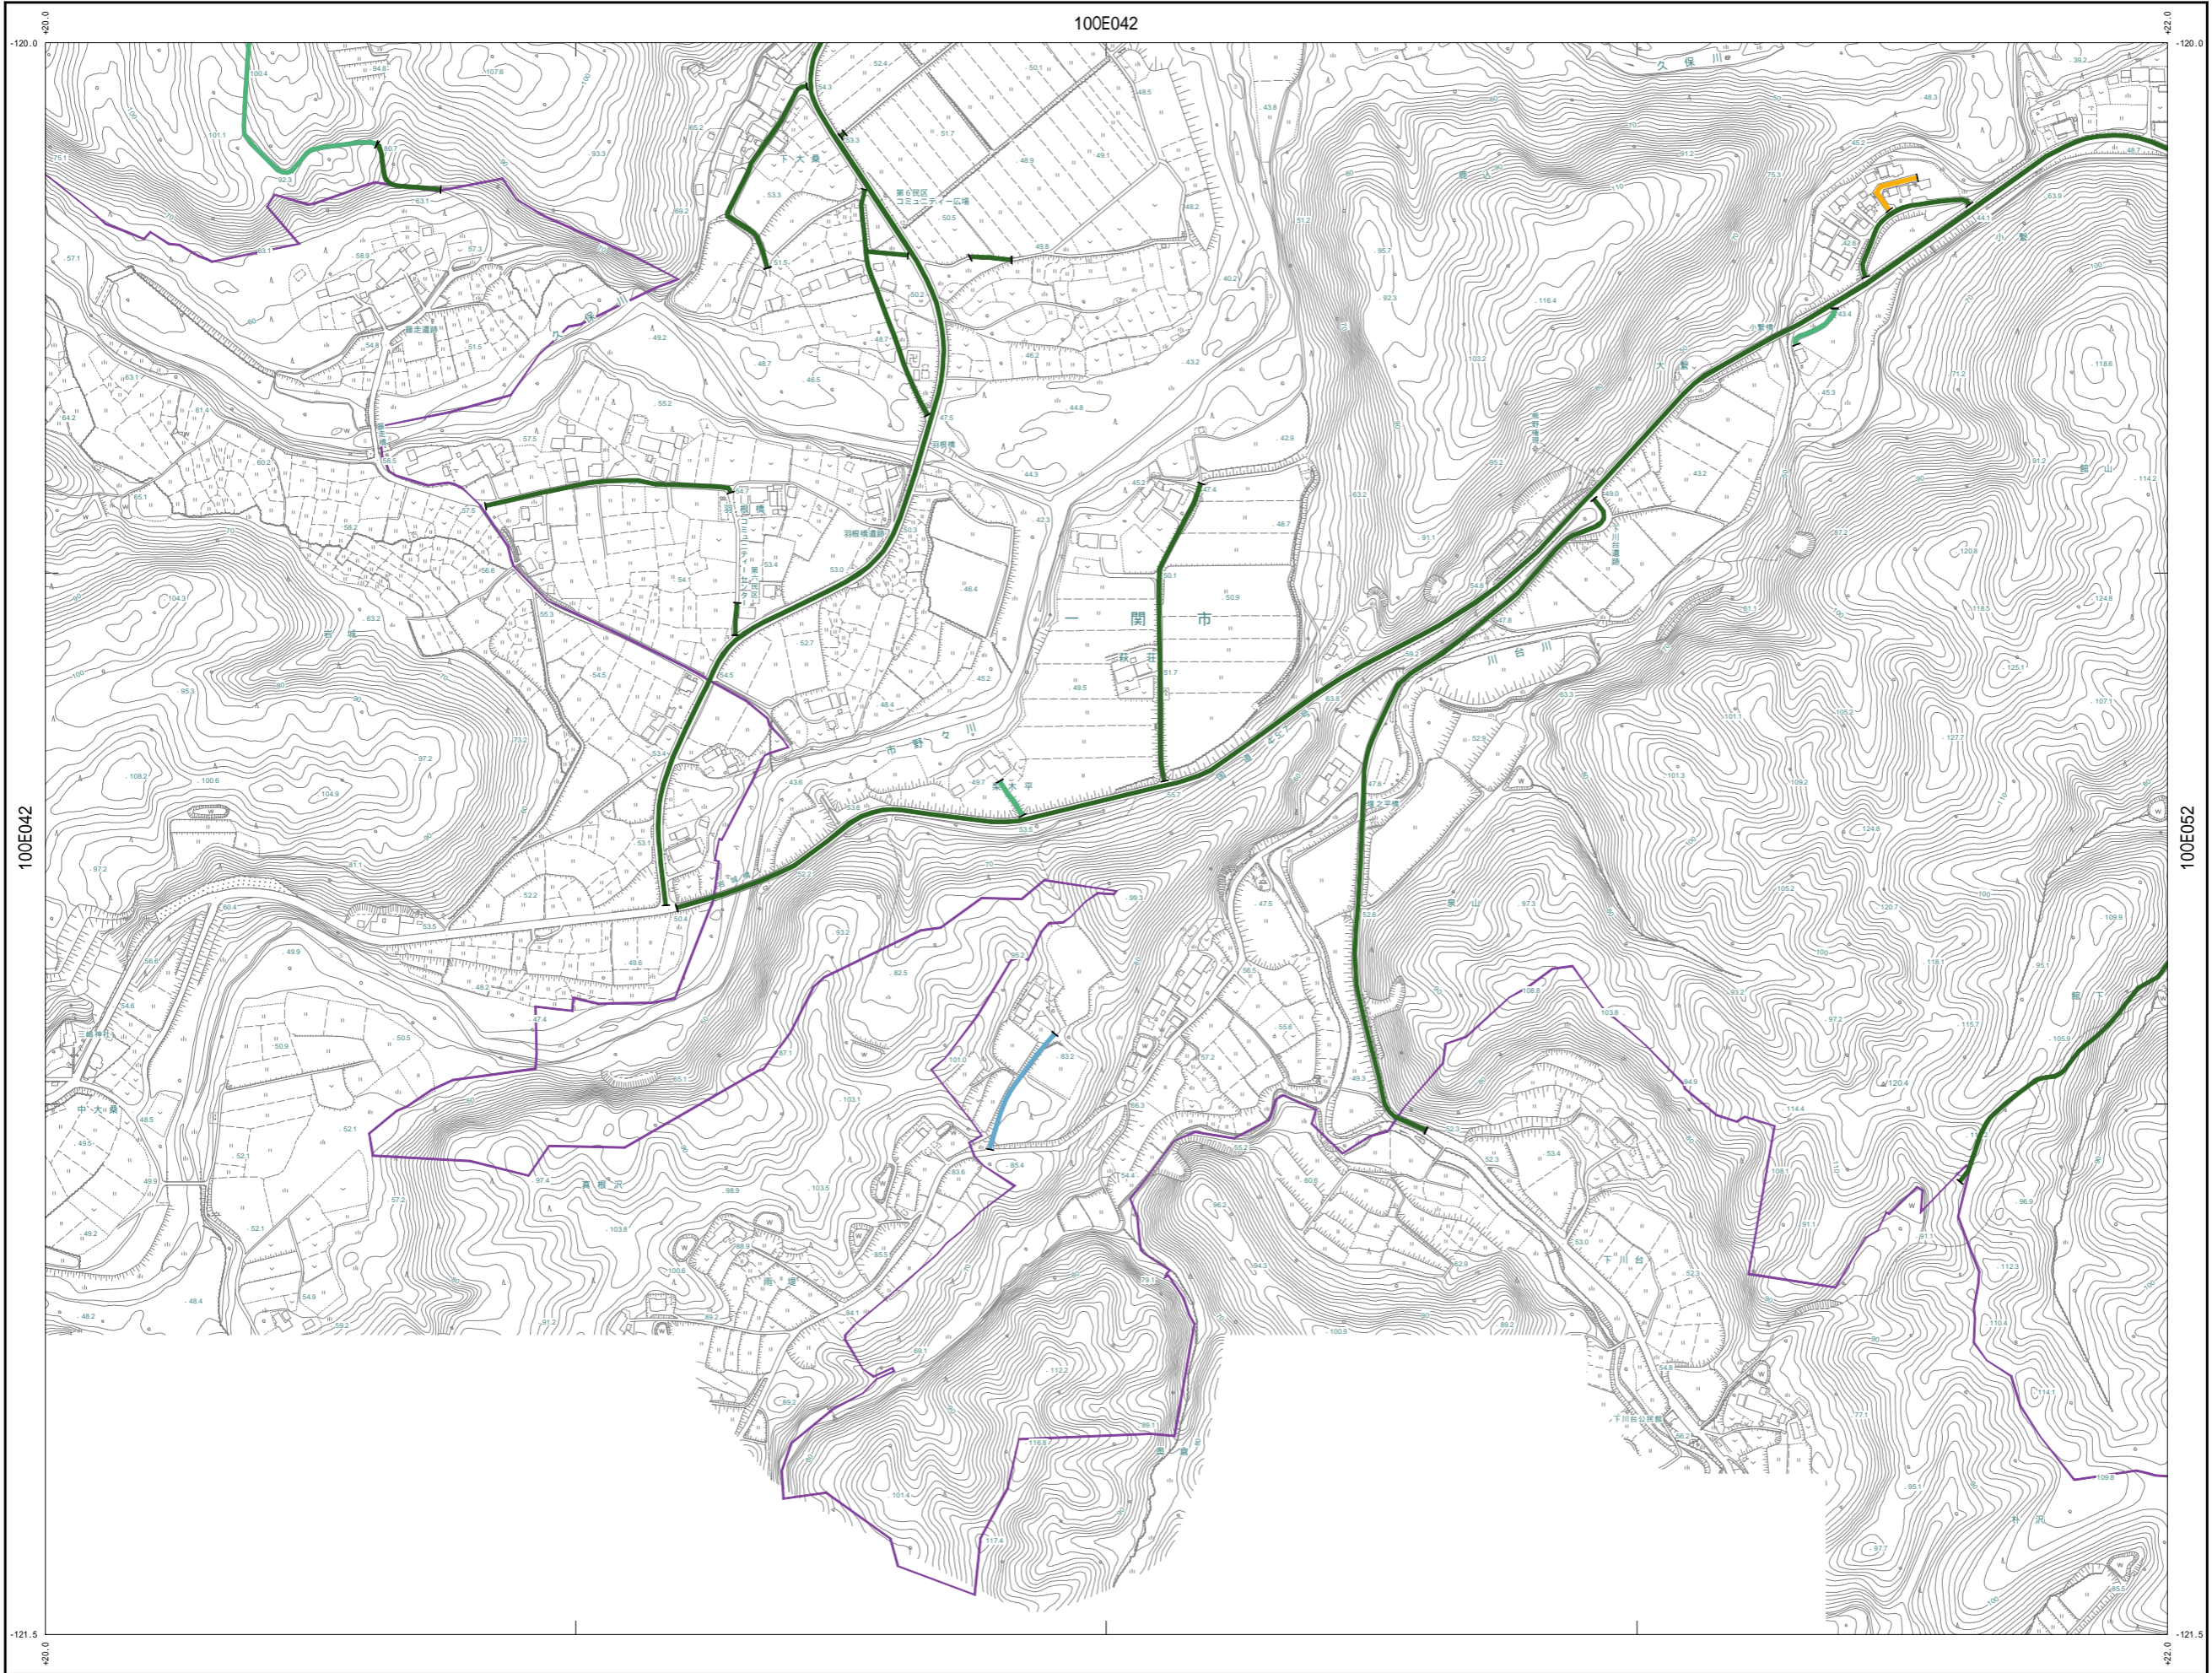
100E042

+20.0
-120.0
+22.0
-120.0

100E042
100E052

久保川
下大桑
第6民区コミュニティー広場
藤沢遺跡
羽根橋
羽根橋遺跡
羽根橋コミュニティーセンター
一関市
萩荘
市野々川
原木平
国道
大繋
小繋
小繋橋
細野遺跡
川台遺跡
川台川
泉山
館山
館下
岩城
中大桑
三嶋神社
真坂沢
南堤
奥倉
下川台
下川台公民館
猫之平橋
朴沢

-121.5
+20.0
-121.5
+22.0